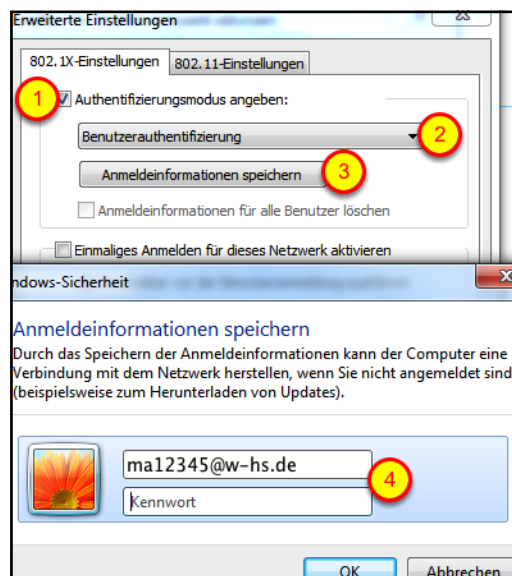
Erweiterte Einstellungen

802.1X-Einstellungen | 802.11-Einstellungen

1 Authentifizierungsmodus angeben:

Benutzerauthentifizierung 2

Anmeldeinformationen speichern 3

Anmeldeinformationen für alle Benutzer löschen

Einmaliges Anmelden für dieses Netzwerk aktivieren

ndows-Sicherheit

Anmeldeinformationen speichern

Durch das Speichern der Anmeldeinformationen kann der Computer eine Verbindung mit dem Netzwerk herstellen, wenn Sie nicht angemeldet sind (beispielsweise zum Herunterladen von Updates).

ma12345@w-hs.de

Kennwort

4

OK

Abbrechen